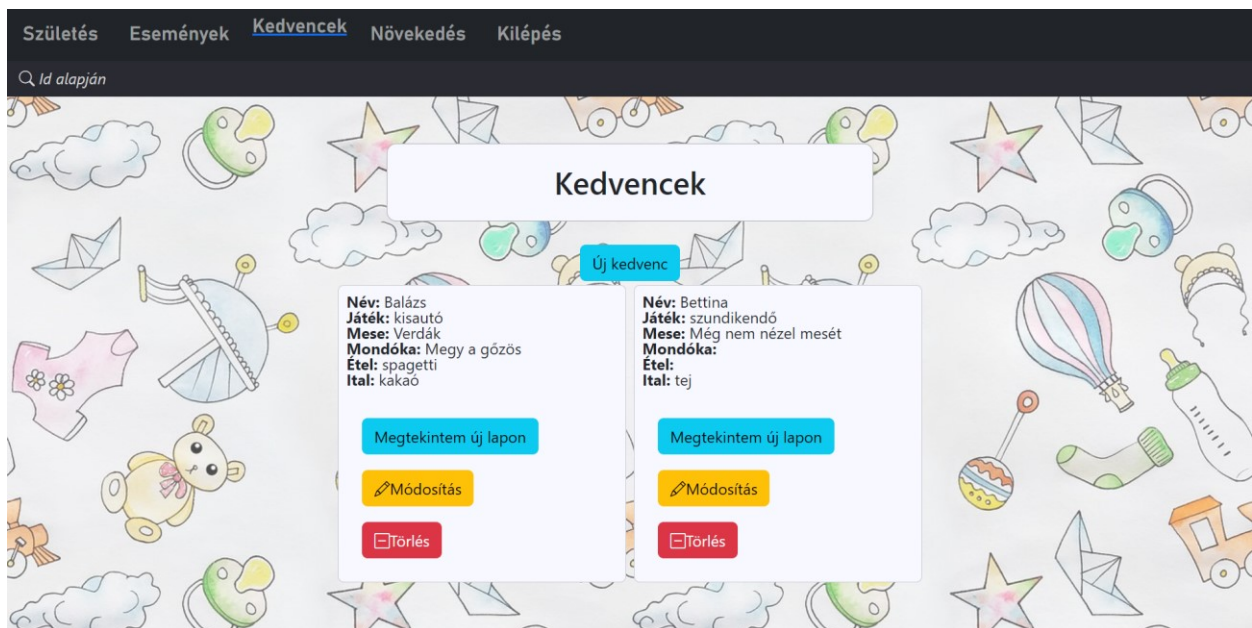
Születés Események Kedvencek Növekedés Kilépés

Id alapján

Kedvencek

Új kedvenc

Név: Balázs
Játék: kisautó
Mese: Verdák
Mondóka: Megy a gőzös
Étel: spagetti
Ital: kakaó

Megtekintem új lapon

Módosítás

Törlés

Név: Bettina
Játék: szundikendő
Mese: Még nem nézel mesét
Mondóka:
Étel:
Ital: tej

Megtekintem új lapon

Módosítás

Törlés